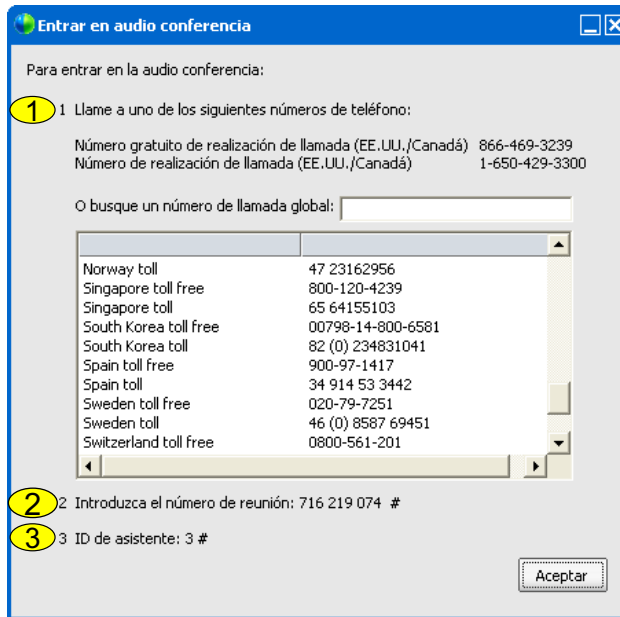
Entrar en audio conferencia

Para entrar en la audio conferencia:

1 1 Llame a uno de los siguientes números de teléfono:

Número gratuito de realización de llamada (EE.UU./Canadá) 866-469-3239
Número de realización de llamada (EE.UU./Canadá) 1-650-429-3300

O busque un número de llamada global:

| | |
|---|---|
| Norway toll | 47 23162956 |
| Singapore toll free | 800-120-4239 |
| Singapore toll | 65 64155103 |
| South Korea toll free | 00798-14-800-6581 |
| South Korea toll | 82 (0) 234831041 |
| Spain toll free | 900-97-1417 |
| Spain toll | 34 914 53 3442 |
| Sweden toll free | 020-79-7251 |
| Sweden toll | 46 (0) 8587 69451 |
| Switzerland toll free | 0800-561-201 |

2 2 Introduzca el número de reunión: 716 219 074 #

3 3 ID de asistente: 3 #

Aceptar